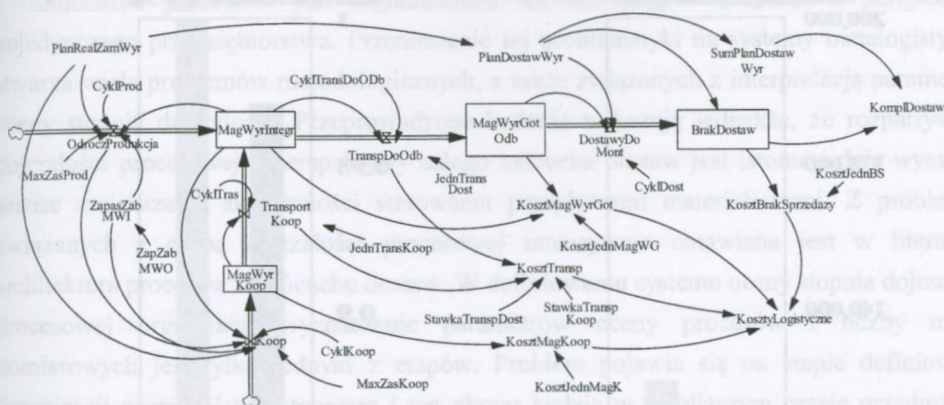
PlanRealZamWyr
CyklProd
CyklTransDoODb
PlanDostawWyr
SumPlanDostaw Wyr
KomplDostaw
OdroczProdukcja
MagWyrIntegr
TranspDoOdb
MagWyrGot Odb
DostawyDo Mont
BrakDostaw
MaxZasProd
CyklTras
JednTrans Dost
CyklDost
KosztJednBS
ZapasZab MWI
Transport Koop
KosztMagWyrGot
KosztBrakSprzedazy
ZapZab MWO
JednTransKoop
KosztJednMagWG
MagWyr Koop
KosztTransp
StawkaTransp Koop
StawkaTranspDost
KosztyLogistyczne
Koop
CyklKoop
KosztMagKoop
MaxZasKoop
KosztJednMagK
200 000
150 000
0,0